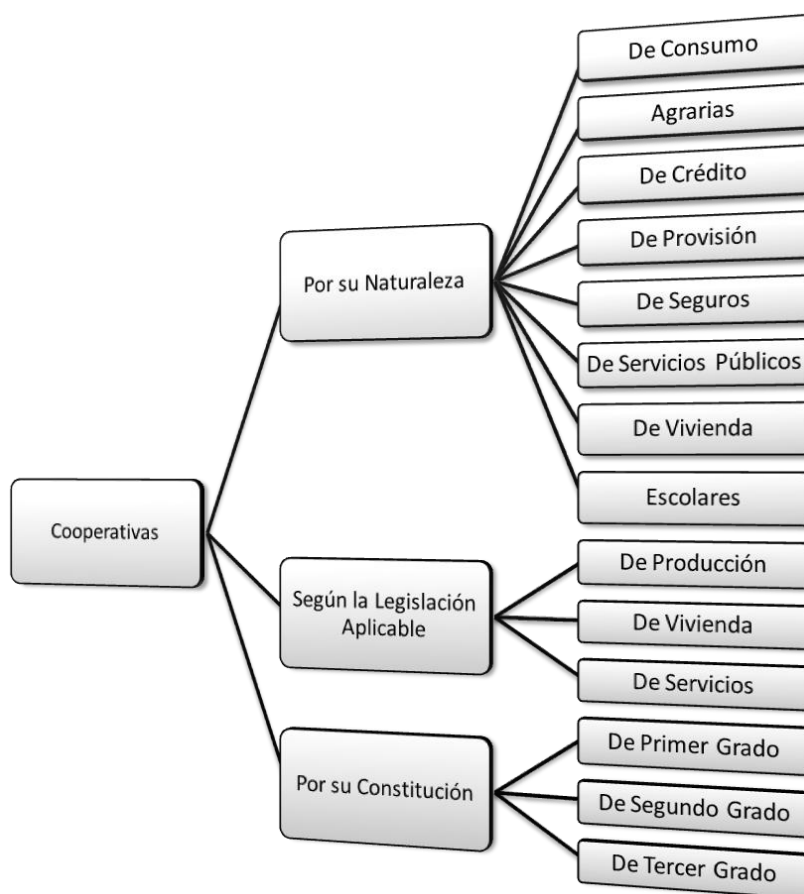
Cooperativas

Por su Naturaleza

De Consumo

Agrarias

De Crédito

De Provisión

De Seguros

De Servicios Públicos

De Vivienda

Escolares

Según la Legislación Aplicable

De Producción

De Vivienda

De Servicios

Por su Constitución

De Primer Grado

De Segundo Grado

De Tercer Grado